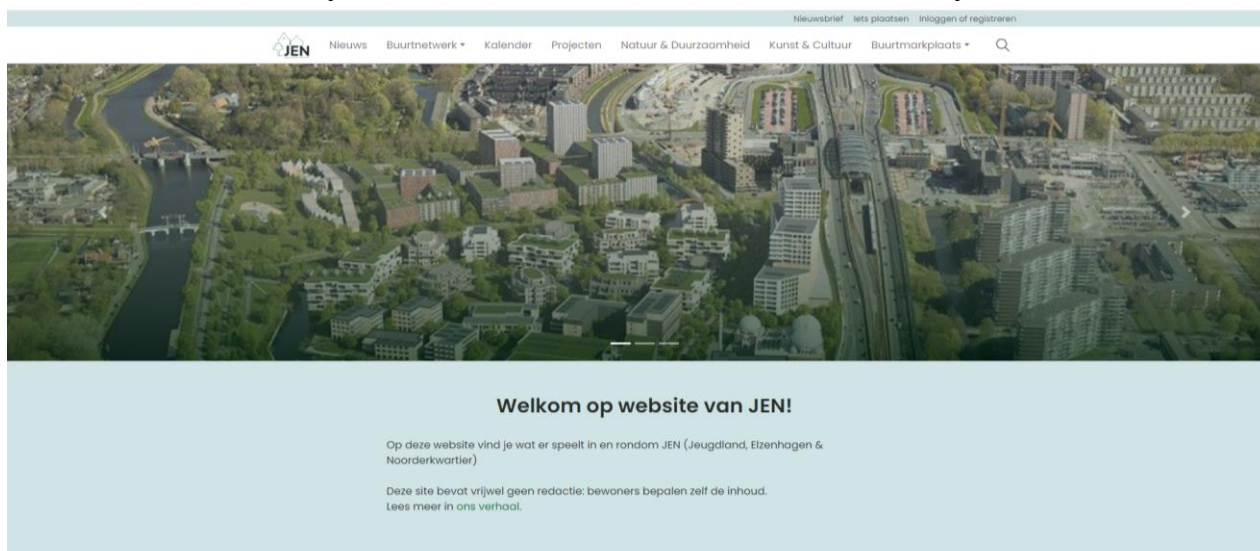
Nieuwsbrief Iets plaatsen Inloggen of registreren

JEN Nieuws Buurtnetwerk Kalender Projecten Natuur & Duurzaamheid Kunst & Cultuur Buurtmarkplaats

Welkom op website van JEN!

Op deze website vind je wat er speelt in en rondom JEN (Jeugdland, Elzenhagen & Noorderkwartier)

Deze site bevat vrijwel geen redactie: bewoners bepalen zelf de inhoud.
Lees meer in ons verhaal.